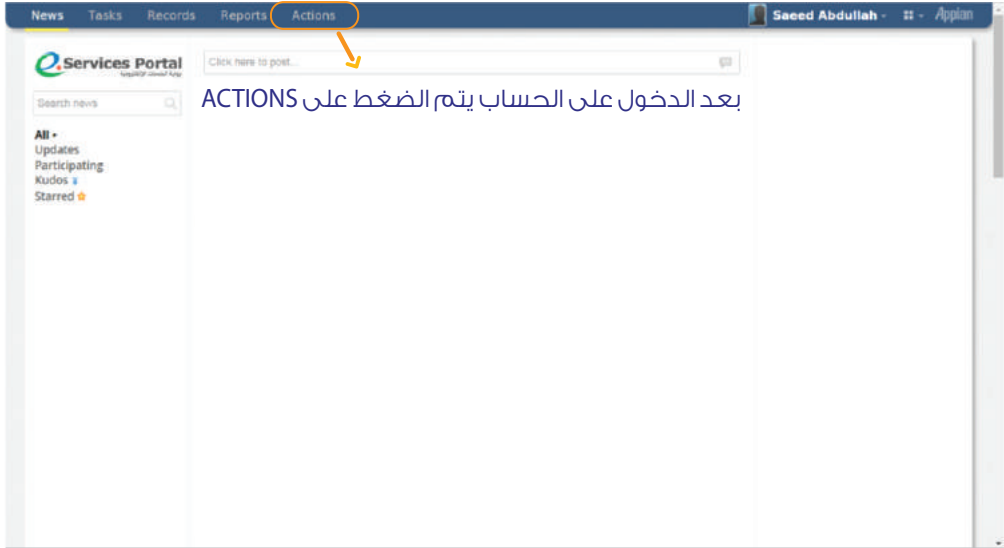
News Tasks Records Reports Actions

Saeed Abdullah Appian

eServices Portal
بوابة الخدمات الإلكترونية

Click here to post...

بعد الدخول على الحساب يتم الضغط على ACTIONS

Search news

All
Updates
Participating
Kudos
Starred